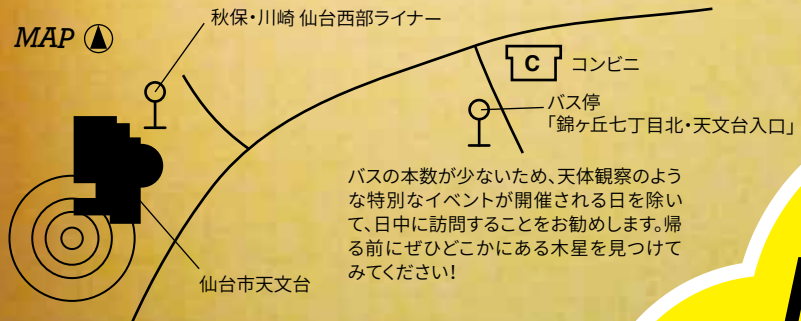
MAP

秋保・川崎 仙台西部ライナー

C コンビニ

バス停
「錦ヶ丘七丁目北・天文台入口」

バスの本数が少ないため、天体観察のような特別なイベントが開催される日を除いて、日中に訪問することをお勧めします。帰る前にぜひどこかにある木星を見つけてみてください！

仙台市天文台